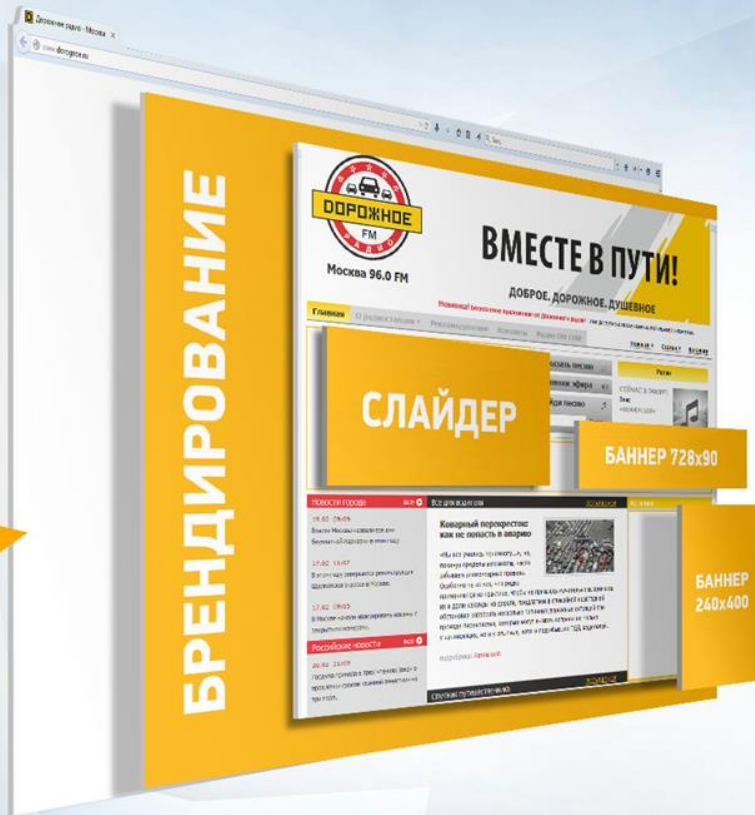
Дорожное радио - Москва ×

www.dorognoe.ru

БРЕНДИРОВАНИЕ

ДОРОЖНОЕ
FM
РАДИО

Москва 96.0 FM

ВМЕСТЕ В ПУТИ!

ДОБРОЕ, ДОРОЖНОЕ, ДУШЕВНОЕ

Главная

Заказать песню

СЛАЙДЕР

БАННЕР 728x90

Новости города

Все для водителя

Коварный перекресток: как не попасть в аварию

Российские новости

БАННЕР 240x400